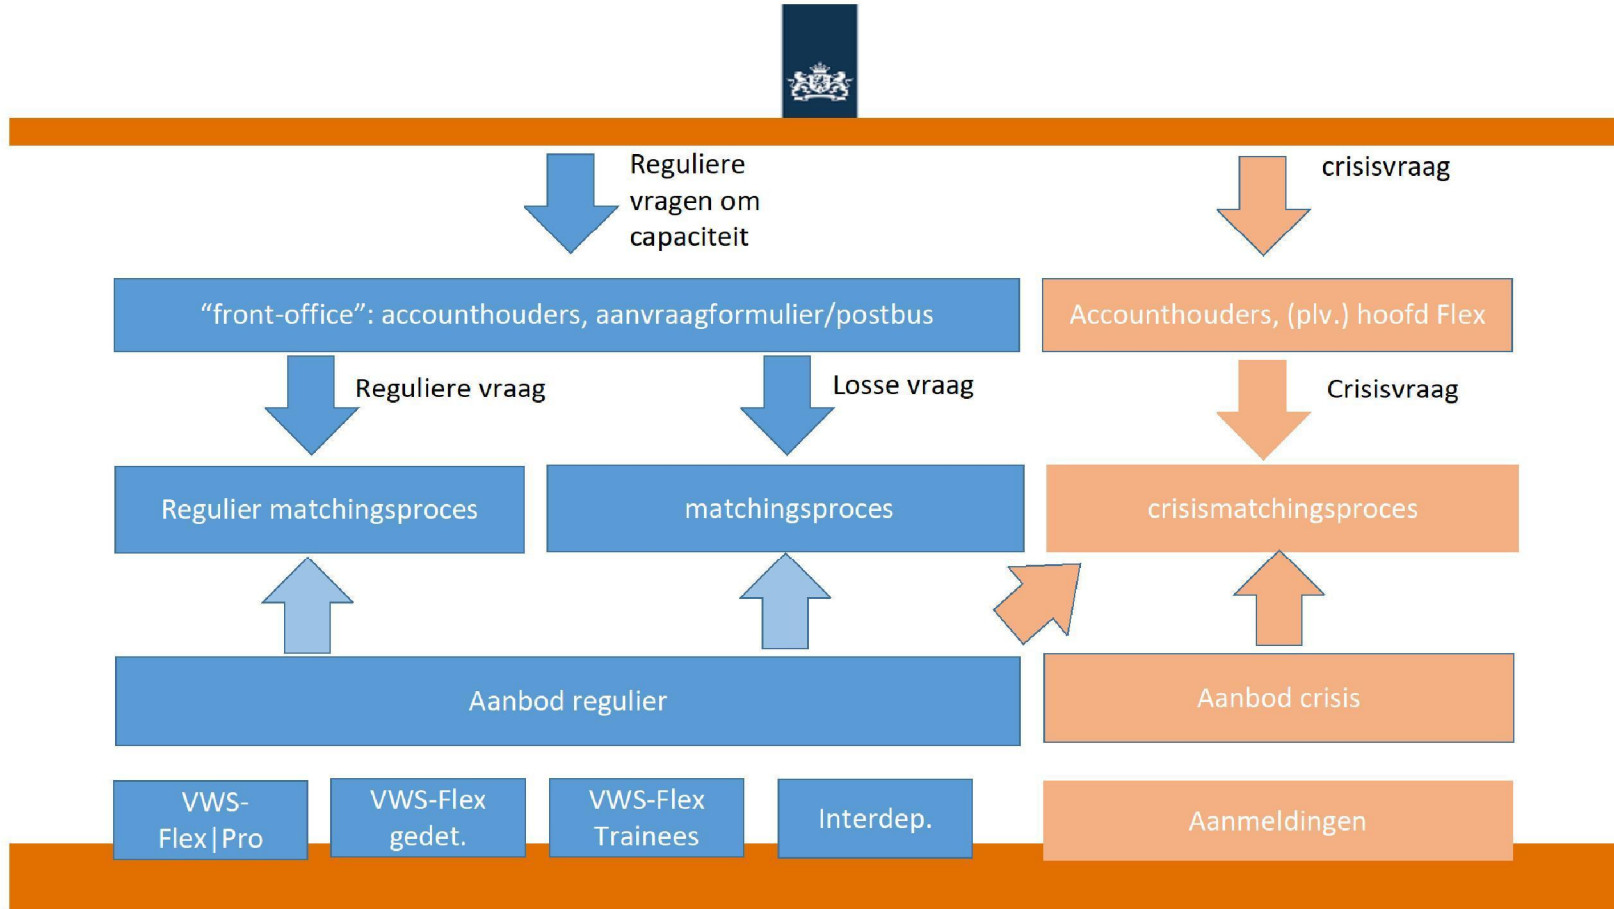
Reguliere vragen om capaciteit

crisisvraag

“front-office”: accounthouders, aanvraagformulier/postbus

Accounthouders, (plv.) hoofd Flex

Reguliere vraag

Losse vraag

Crisisvraag

Regulier matchingsproces

matchingsproces

crisismatchingsproces

Aanbod regulier

Aanbod crisis

VWS-Flex|Pro

VWS-Flex gedet.

VWS-Flex Trainees

Interdep.

Aanmeldingen